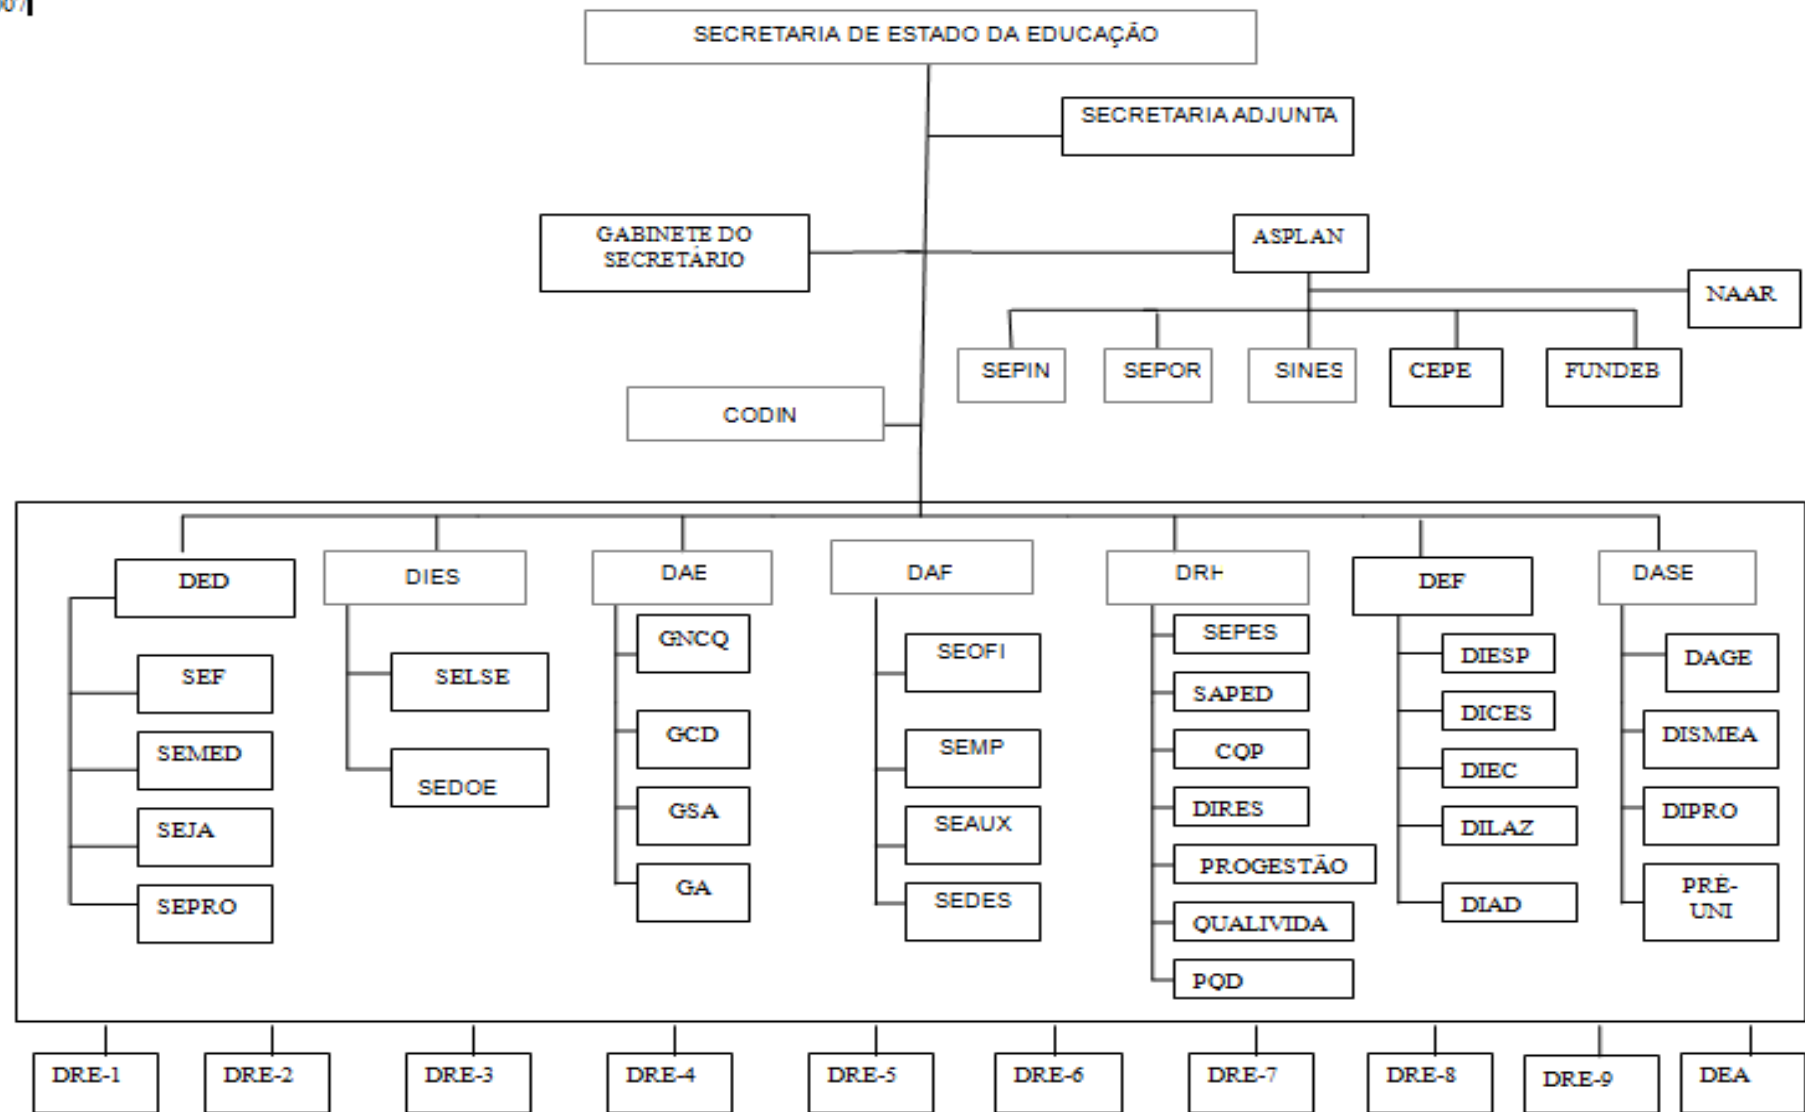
SECRETARIA DE ESTADO DA EDUCAÇÃO

SECRETARIA ADJUNTA

GABINETE DO SECRETÁRIO

ASPLAN

NAAR

SEPIN

SEPOR

SINES

CEPE

FUNDEB

CODIN

DED

SEF

SEMED

SEJA

SEPRO

DIES

SELSE

SEDOE

DAE

GNCQ

GCD

GSA

GA

DAF

SEOFI

SEMP

SEAUX

SEDES

DRH

SEPES

SAPED

CQP

DIRES

PROGESTÃO

QUALIVIDA

PQD

DEF

DIESP

DICES

DIEC

DILAZ

DIAD

DASE

DAGE

DISMEA

DIPRO

PRÉ-UNI

DRE-1

DRE-2

DRE-3

DRE-4

DRE-5

DRE-6

DRE-7

DRE-8

DRE-9

DEA